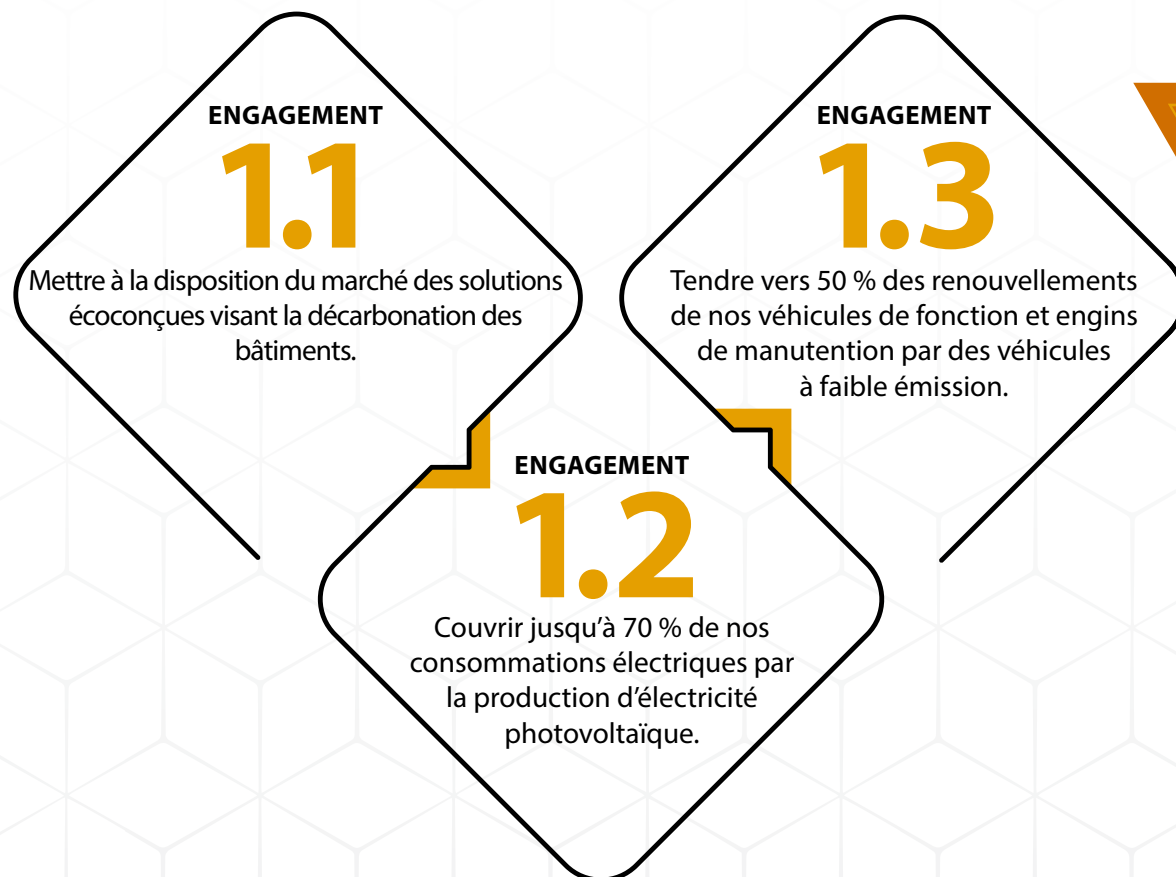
ENGAGEMENT
1.1
Mettre à la disposition du marché des solutions écoconçues visant la décarbonation des bâtiments.

ENGAGEMENT
1.3
Tendre vers 50 % des renouvellements de nos véhicules de fonction et engins de manutention par des véhicules à faible émission.

ENGAGEMENT
1.2
Couvrir jusqu'à 70 % de nos consommations électriques par la production d'électricité photovoltaïque.